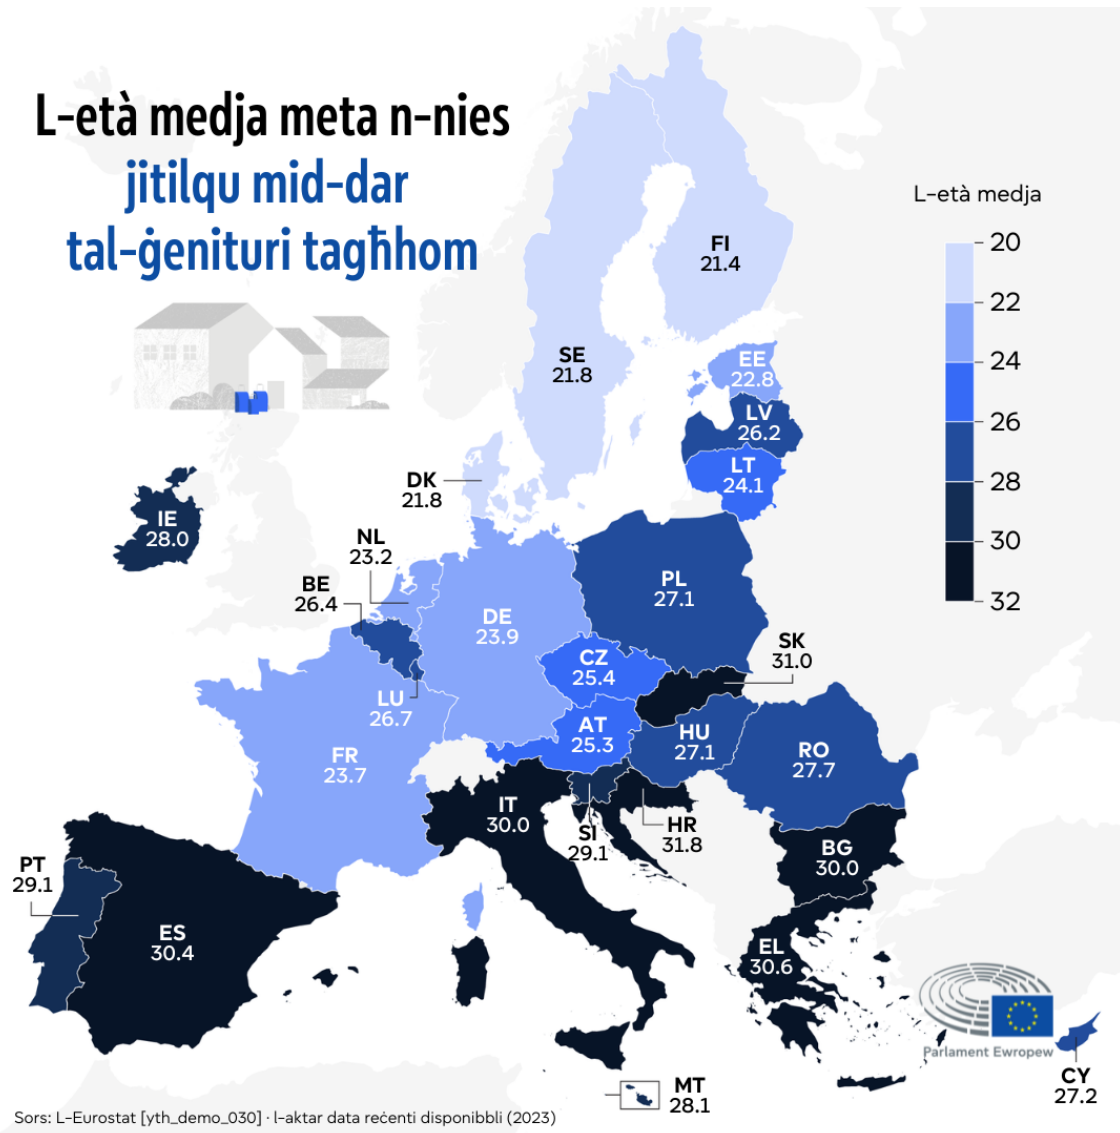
L-età medja meta n-nies jitilqu mid-dar tal-ġenituri tagħhom

L-età medja
20
22
24
26
28
30
32

FI
21.4

SE
21.8

EE
22.8

LV
26.2

LT
24.1

DK
21.8

IE
28.0

NL
23.2

BE
26.4

PL
27.1

DE
23.9

CZ
25.4

SK
31.0

LU
26.7

AT
25.3

HU
27.1

RO
27.7

FR
23.7

IT
30.0

SI
29.1

HR
31.8

BG
30.0

PT
29.1

ES
30.4

EL
30.6

Parlament Ewropew

CY
27.2

MT
28.1

Sors: L-Eurostat [yth_demo_030] · l-aktar data reċenti disponibbli (2023)